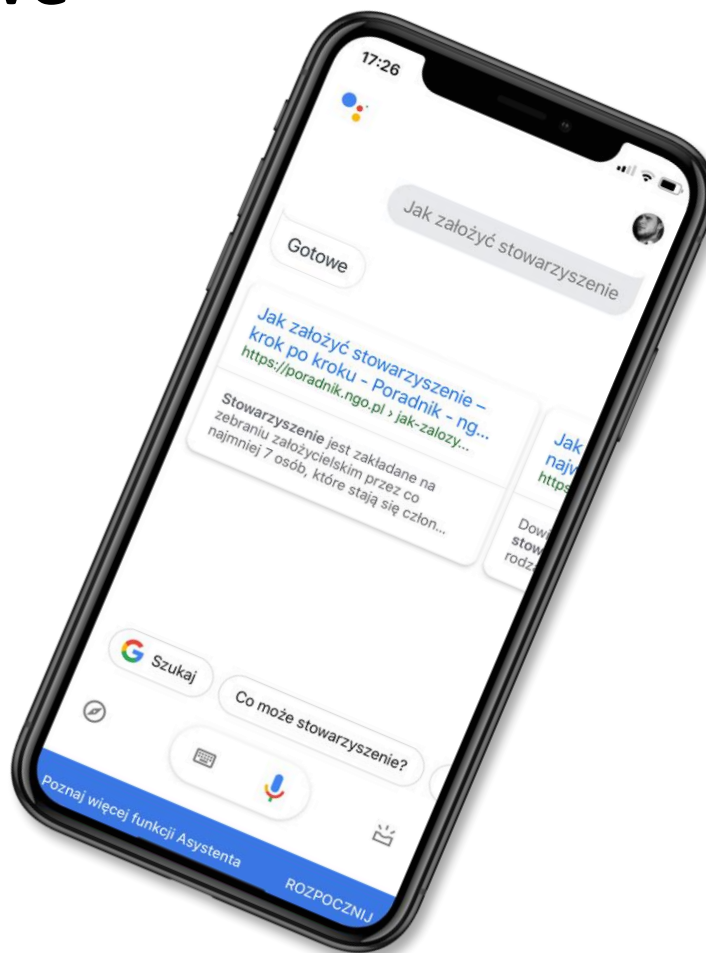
17:26

Jak założyć stowarzyszenie

Gotowe

Jak założyć stowarzyszenie – krok po kroku - Poradnik - ng...
https://poradnik.ngo.pl › jak-zalozy...

**Stowarzyszenie** jest zakładane na zebraniu założycielskim przez co najmniej 7 osób, które stają się człon...

Jak najw
https

Dow stow rodz

Szukaj

Co może stowarzyszenie?

Poznaj więcej funkcji Asystenta

ROZPOCZNIJ